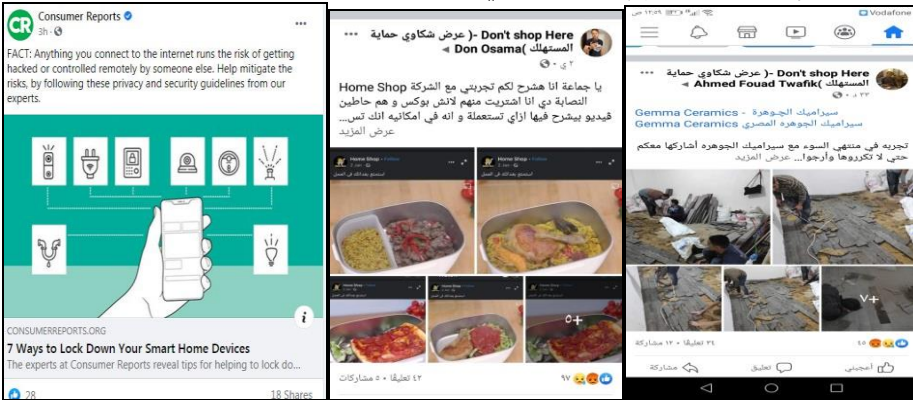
CR Consumer Reports
3h ·
...

FACT: Anything you connect to the internet runs the risk of getting hacked or controlled remotely by someone else. Help mitigate the risks, by following these privacy and security guidelines from our experts.

i

CONSUMERREPORTS.ORG
7 Ways to Lock Down Your Smart Home Devices
The experts at Consumer Reports reveal tips for helping to lock do...

28
18 Shares

Don't shop Here -( عرض شكاوي حماية المستهلك )Don Osama
٢ ي ·

يا جماعة انا هشرح لكم تجربتي مع الشركة النصابة دي Home Shop انا اشتريت منهم لانش بوكس و هم حاطين فيديو بيشرح فيها ازاي تستعملة و انه في امكانيه انك تس... عرض المزيد

Home Shop
Home Shop
Home Shop
5+

٩٧
٤٢ تعليقًا · ٥ مشاركات

Vodafone

Don't shop Here -( عرض شكاوي حماية المستهلك )Ahmed Fouad Twafik
٢٣ ·

سيراميك الجوهرة - Gemma Ceramics
سيراميك الجوهرة المصري Gemma Ceramics

تجربه في منتهي السوء مع سيراميك الجوهره أشاركها معكم حتي لا تكرروها وأرجوا... عرض المزيد

7+

٤٥
٣٤ تعليقًا · ١٢ مشاركة
أعجبني
تعليق
مشاركة